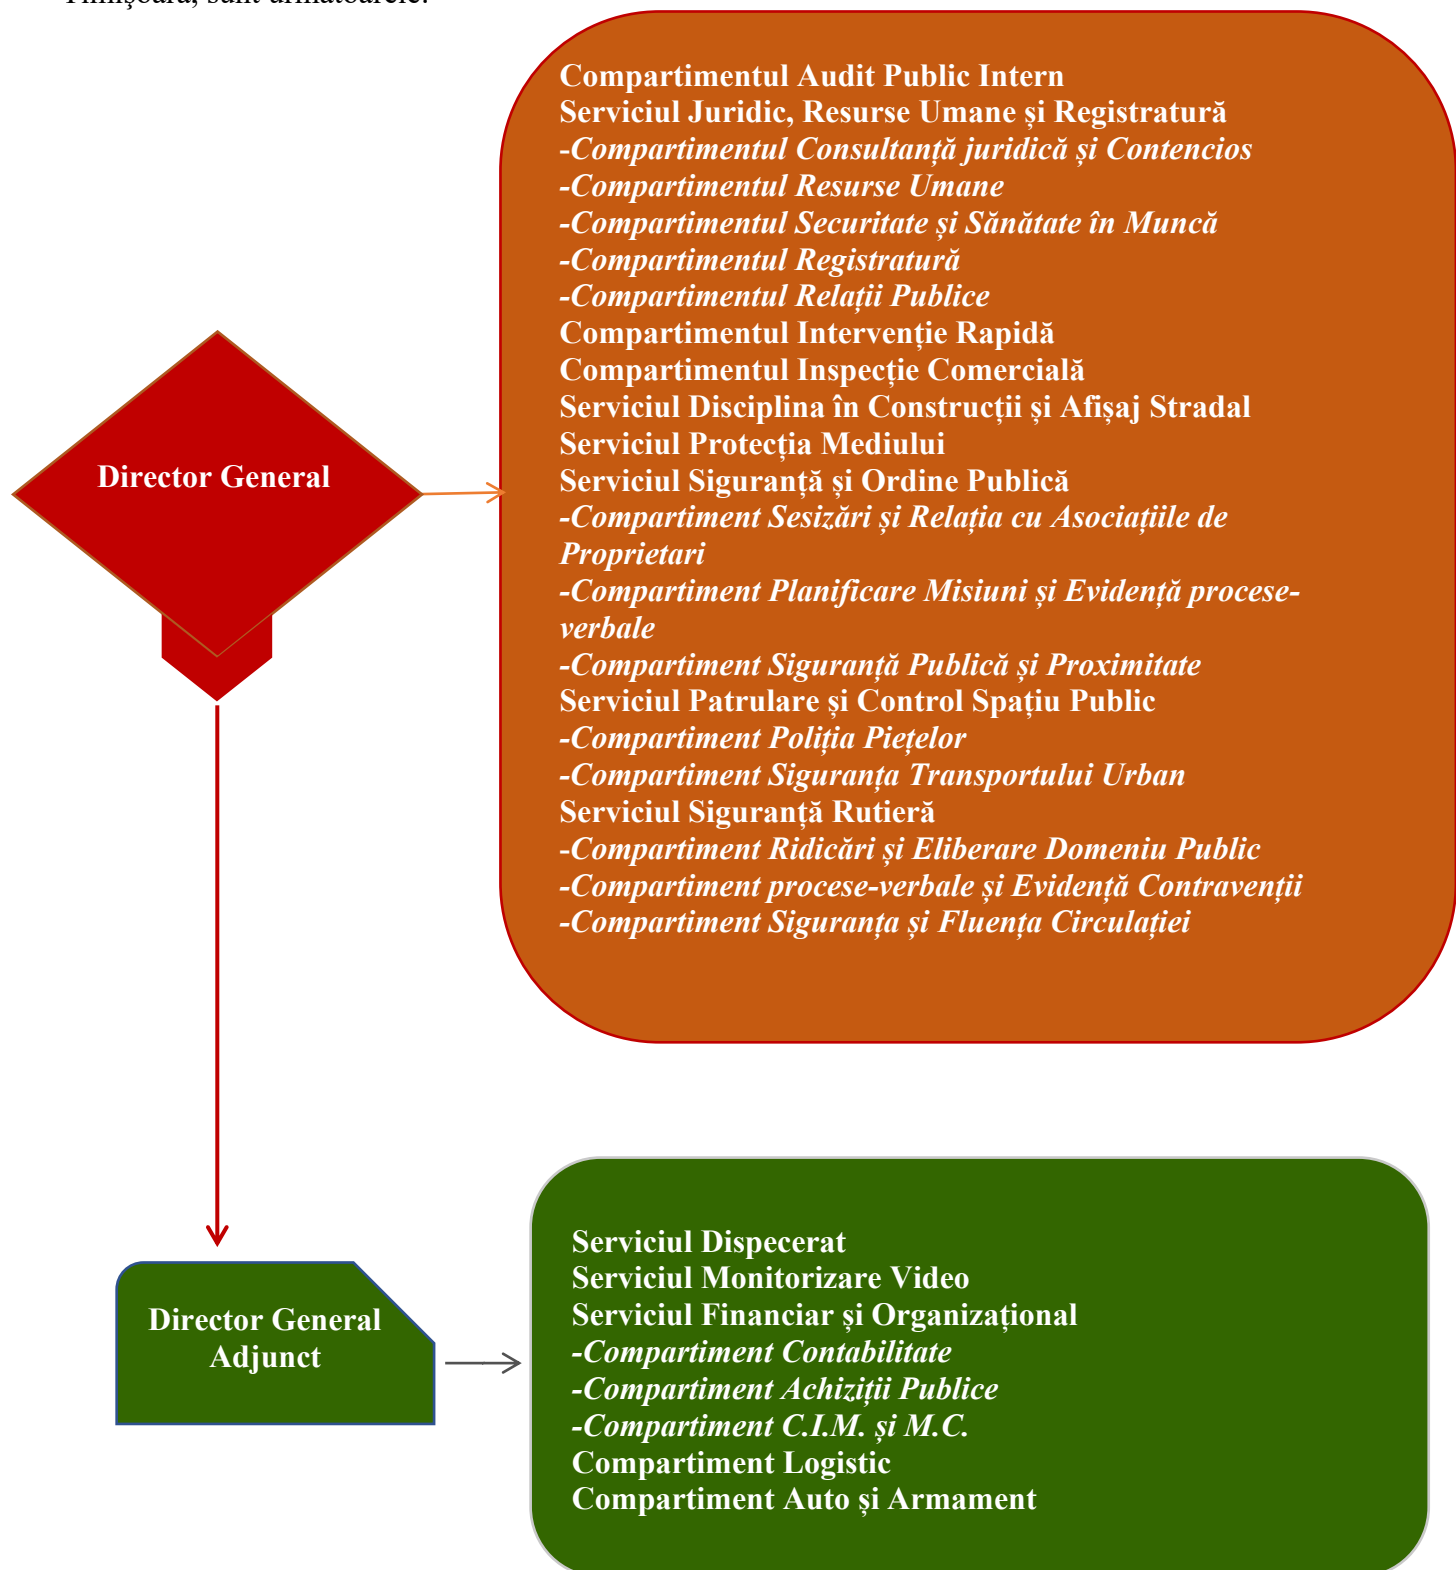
Timișoara, sunt următoarele:

Director General

Compartimentul Audit Public Intern
Serviciul Juridic, Resurse Umane și Registratură
-Compartimentul Consultanță juridică și Contencios
-Compartimentul Resurse Umane
-Compartimentul Securitate și Sănătate în Muncă
-Compartimentul Registratură
-Compartimentul Relații Publice
Compartimentul Intervenție Rapidă
Compartimentul Inspecţie Comercială
Serviciul Disciplina în Construcții și Afișaj Stradal
Serviciul Protecția Mediului
Serviciul Siguranță și Ordine Publică
-Compartiment Sesizări și Relația cu Asociațiile de Proprietari
-Compartiment Planificare Misiuni și Evidență procese-verbale
-Compartiment Siguranță Publică și Proximitate
Serviciul Patrulare și Control Spațiu Public
-Compartiment Poliția Piețelor
-Compartiment Siguranța Transportului Urban
Serviciul Siguranță Rutieră
-Compartiment Ridicări și Eliberare Domeniu Public
-Compartiment procese-verbale și Evidență Contravenții
-Compartiment Siguranța și Fluența Circulației

Director General Adjunct

Serviciul Dispecerat
Serviciul Monitorizare Video
Serviciul Financiar și Organizațional
-Compartiment Contabilitate
-Compartiment Achiziții Publice
-Compartiment C.I.M. și M.C.
Compartiment Logistic
Compartiment Auto și Armament